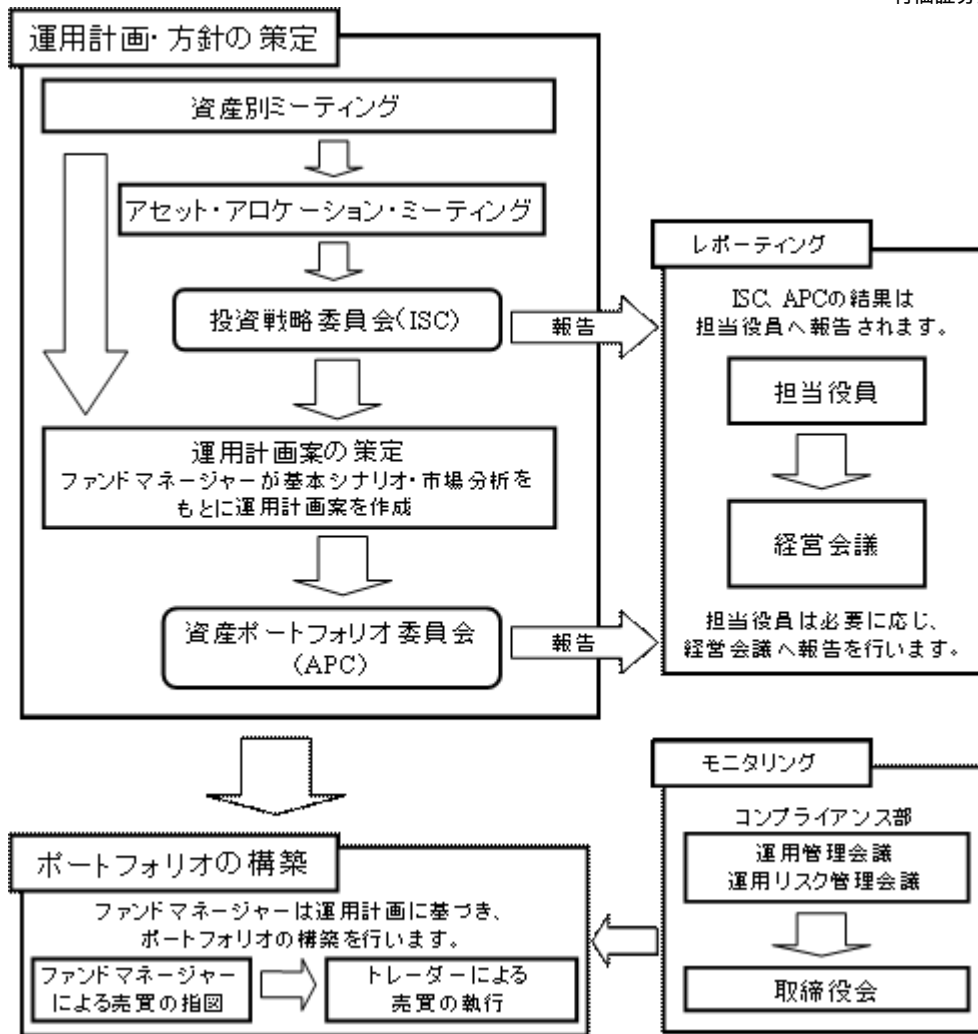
有価証券

運用計画・方針の策定

資産別ミーティング

アセット・アロケーション・ミーティング

投資戦略委員会(ISC)

報告

運用計画案の策定
ファンドマネージャーが基本シナリオ・市場分析をもとに運用計画案を作成

資産ポートフォリオ委員会(APC)

報告

レポーティング

ISC、APCの結果は担当役員へ報告されます。

担当役員

経営会議

担当役員は必要に応じ、経営会議へ報告を行います。

モニタリング

コンプライアンス部

運用管理会議
運用リスク管理会議

取締役会

ポートフォリオの構築

ファンドマネージャーは運用計画に基づき、ポートフォリオの構築を行います。

ファンドマネージャーによる売買の指図

トレーダーによる売買の執行